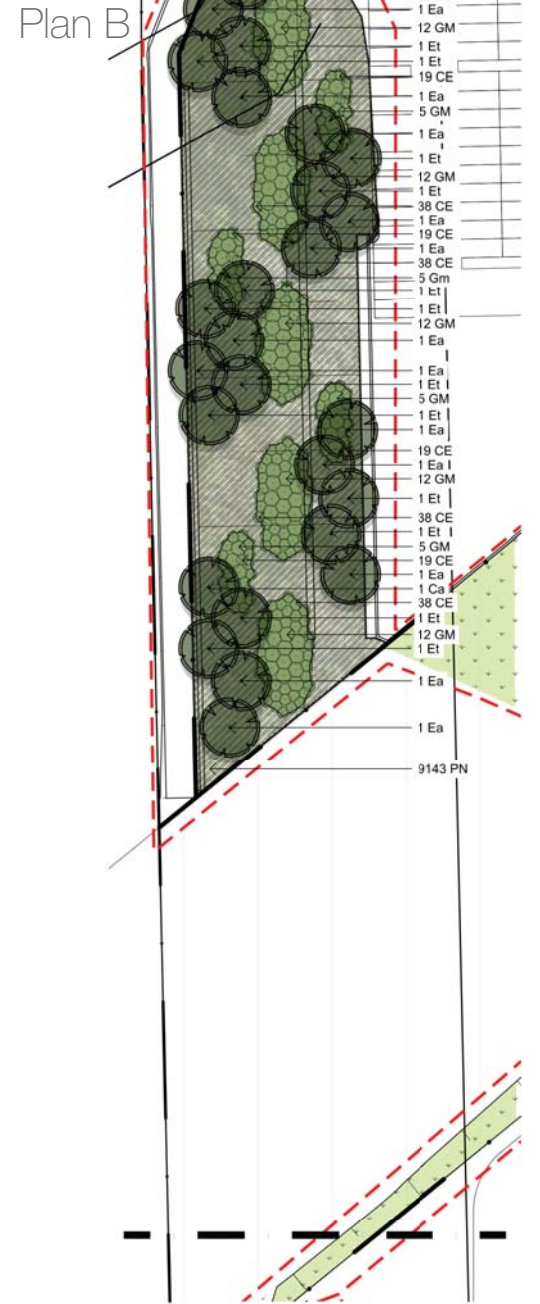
Plan B

1 Ea
12 GM
1 Et
1 Et
19 CE
1 Ea
5 GM
1 Ea
1 Et
12 GM
1 Et
38 CE
1 Ea
19 CE
1 Ea
38 CE
5 Gm
1 Et
1 Et
12 GM
1 Ea
1 Ea
1 Et
5 GM
1 Et
1 Ea
19 CE
1 Ea
12 GM
1 Et
38 CE
1 Et
5 GM
19 CE
1 Ea
1 Ca
38 CE
1 Et
12 GM
1 Et
1 Ea
1 Ea
9143 PN